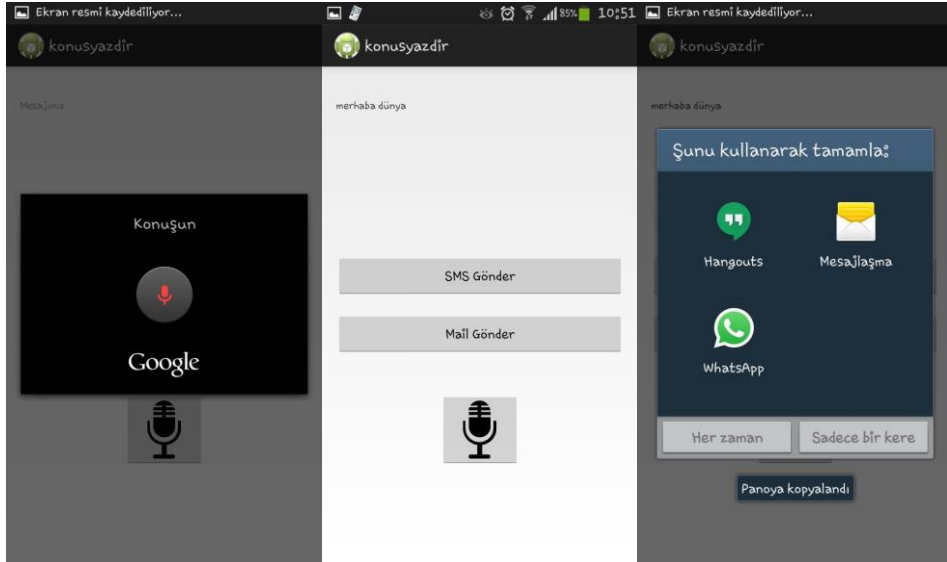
Ekran resmi kaydediliyor...

konusyazdir

Mesajınız

Konuşun

Google

85% 10:51

konusyazdir

merhaba dünya

SMS Gönder

Mail Gönder

Ekran resmi kaydediliyor...

konusyazdir

merhaba dünya

Şunu kullanarak tamamla:

Hangouts

Mesajlaşma

WhatsApp

Her zaman

Sadece bir kere

Panoya kopyalandı